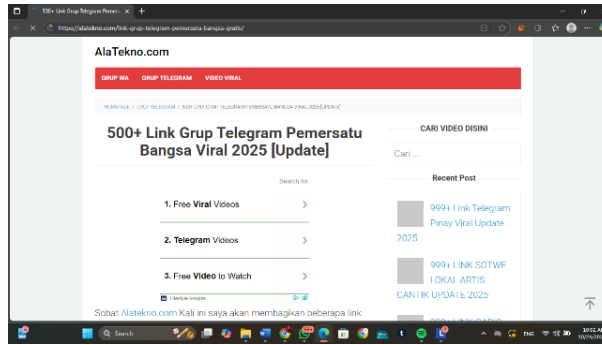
500+ Link Grup Telegram Pemers ×
https://alatekno.com/link-grup-telegram-pemersatu-bangsa-gratis/

AlaTekno.com

GRUP WA GRUP TELEGRAM VIDEO VIRAL

HOMEPAGE / GRUP TELEGRAM / 500+ LINK GRUP TELEGRAM PEMERSATU BANGSA VIRAL 2025 [UPDATE]

500+ Link Grup Telegram Pemersatu Bangsa Viral 2025 [Update]

Search for

1. Free Viral Videos

2. Telegram Videos

3. Free Video to Watch

Lifestyle Insights

Sobat Alatekno.com Kali ini saya akan membagikan beberapa link

CARI VIDEO DISINI

Cari ...

Recent Post

999+ Link Telegram Pinay Viral Update 2025

999+ LINK SOTWE LOKAL ARTIS CANTIK UPDATE 2025

Search

10:02 AM